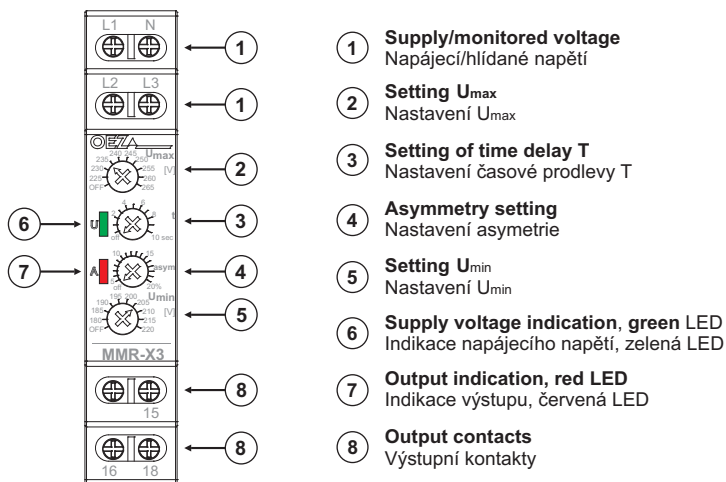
L1 N

L2 L3

OEZ

Umax [V]
235 240 245 250 255 260 265 230 225 OFF

t
U 2 4 6 8 off 10 sec

A 5 10 15 asym off 20%

Umin [V]
185 195 200 205 210 215 220 190 180 OFF

MMR-X3

15

16 18

1
1
2
3
4
5
6
7
8
8

1 **Supply/monitored voltage**
Napájecí/hlídané napětí

2 **Setting U$_{max}$**
Nastavení U$_{max}$

3 **Setting of time delay T**
Nastavení časové prodlevy T

4 **Asymmetry setting**
Nastavení asymetrie

5 **Setting U$_{min}$**
Nastavení U$_{min}$

6 **Supply voltage indication**, **green** LED
Indikace napájecího napětí, zelená LED

7 **Output indication, red LED**
Indikace výstupu, červená LED

8 **Output contacts**
Výstupní kontakty